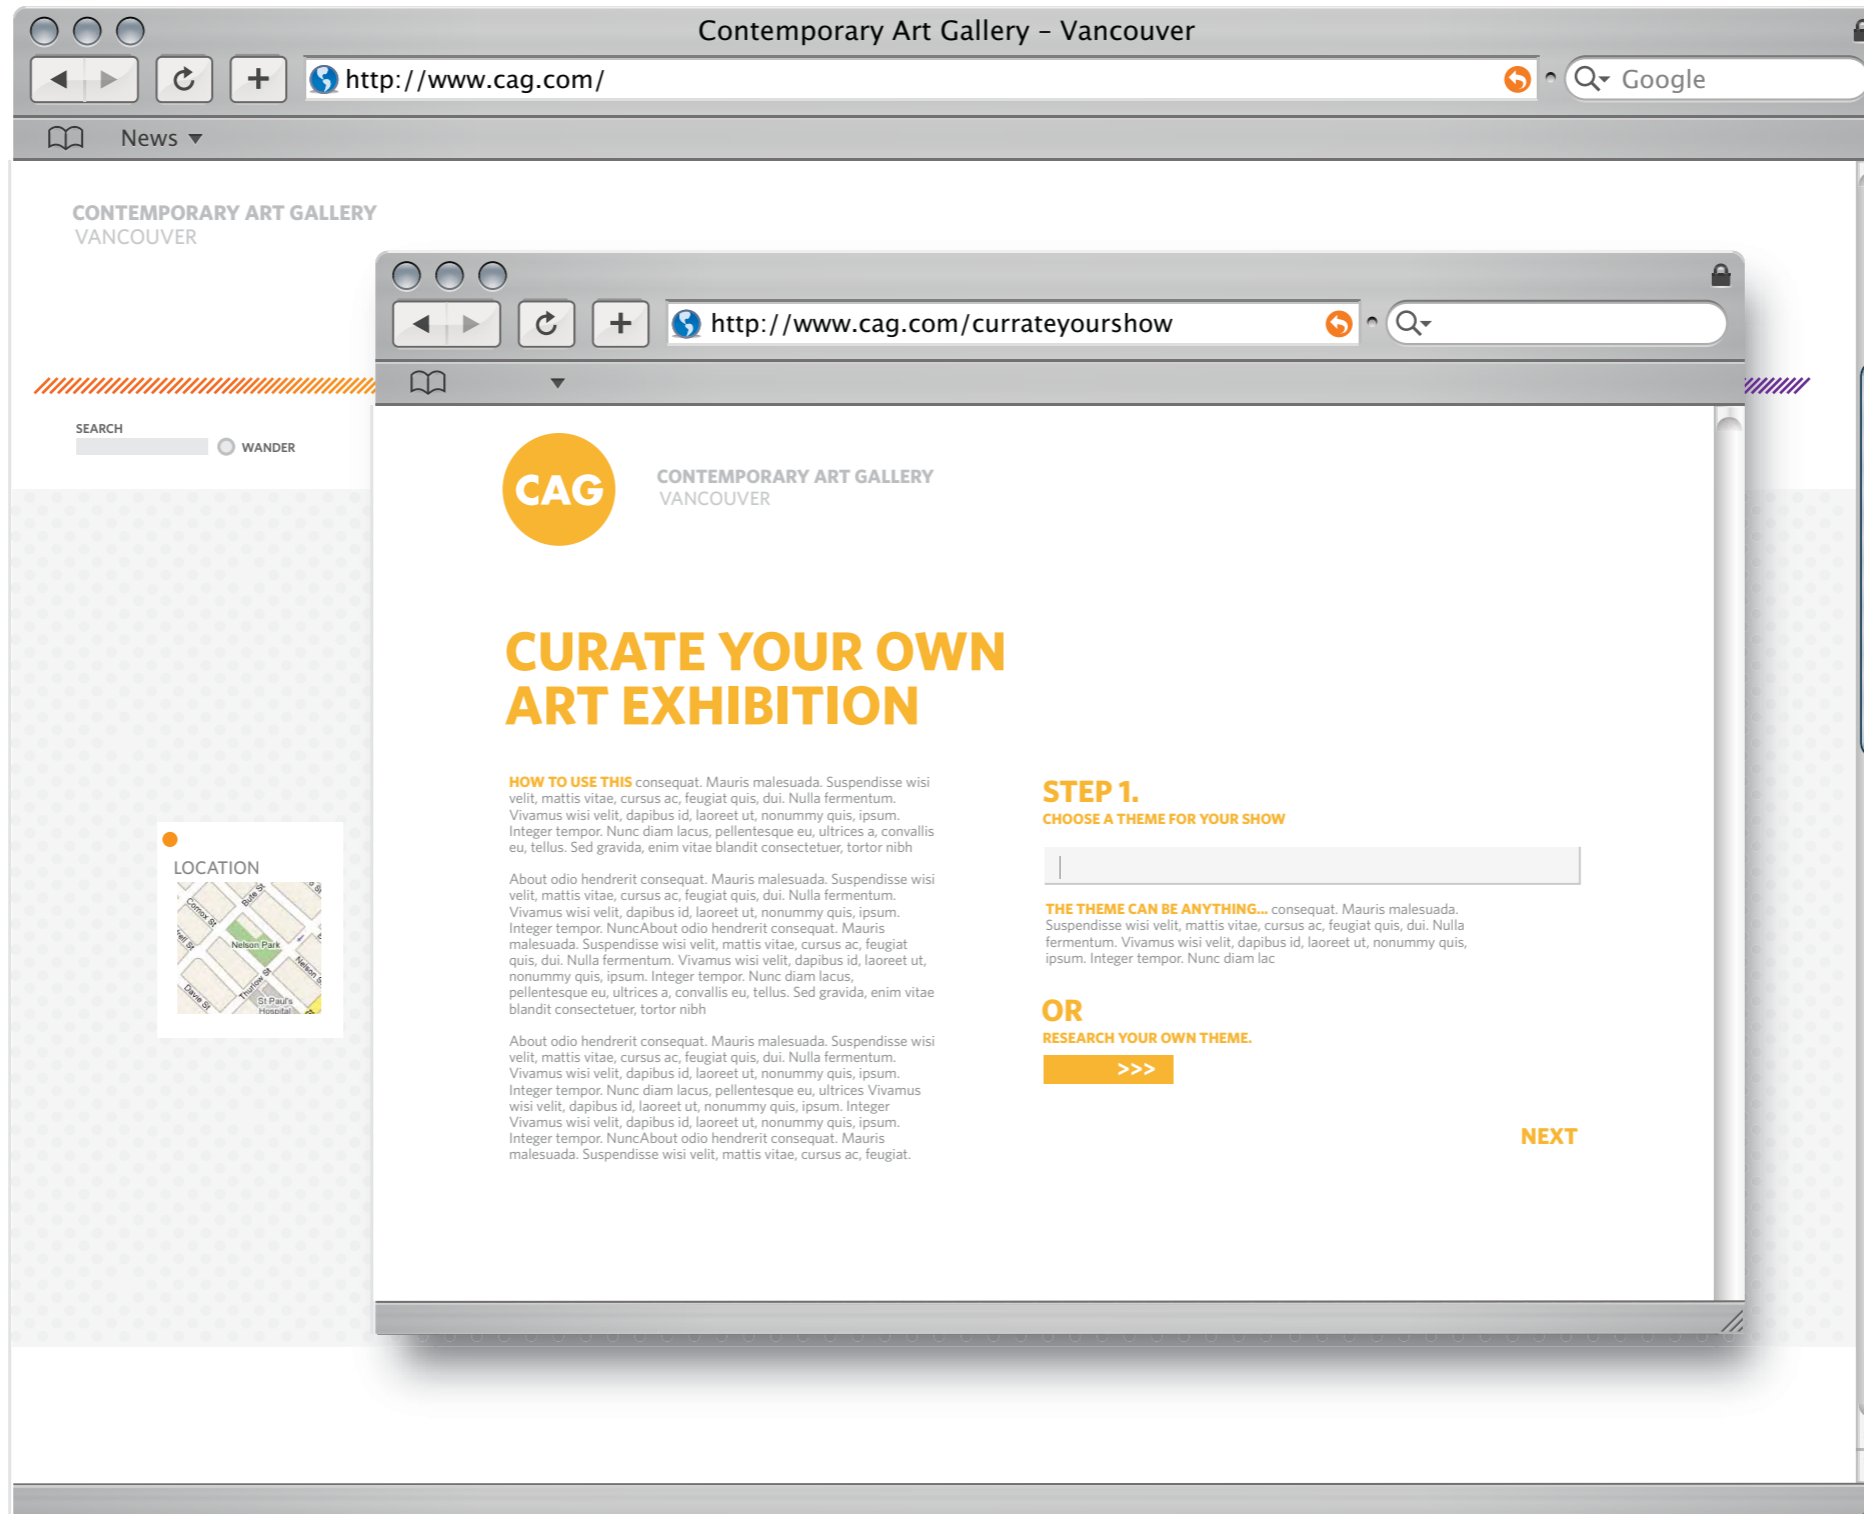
Contemporary Art Gallery – Vancouver

http://www.cag.com/

Google

News

CONTEMPORARY ART GALLERY
VANCOUVER

SEARCH

WANDER

LOCATION

Nelson Park

St Paul's Hospital

http://www.cag.com/currateyourshow

CAG

CONTEMPORARY ART GALLERY
VANCOUVER

CURATE YOUR OWN ART EXHIBITION

HOW TO USE THIS consequat. Mauris malesuada. Suspendisse wisi velit, mattis vitae, cursus ac, feugiat quis, dui. Nulla fermentum. Vivamus wisi velit, dapibus id, laoreet ut, nonummy quis, ipsum. Integer tempor. Nunc diam lacus, pellentesque eu, ultrices a, convallis eu, tellus. Sed gravida, enim vitae blandit consectetuer, tortor nibh

About odio hendrerit consequat. Mauris malesuada. Suspendisse wisi velit, mattis vitae, cursus ac, feugiat quis, dui. Nulla fermentum. Vivamus wisi velit, dapibus id, laoreet ut, nonummy quis, ipsum. Integer tempor. NuncAbout odio hendrerit consequat. Mauris malesuada. Suspendisse wisi velit, mattis vitae, cursus ac, feugiat quis, dui. Nulla fermentum. Vivamus wisi velit, dapibus id, laoreet ut, nonummy quis, ipsum. Integer tempor. Nunc diam lacus, pellentesque eu, ultrices a, convallis eu, tellus. Sed gravida, enim vitae blandit consectetuer, tortor nibh

About odio hendrerit consequat. Mauris malesuada. Suspendisse wisi velit, mattis vitae, cursus ac, feugiat quis, dui. Nulla fermentum. Vivamus wisi velit, dapibus id, laoreet ut, nonummy quis, ipsum. Integer tempor. Nunc diam lacus, pellentesque eu, ultrices Vivamus wisi velit, dapibus id, laoreet ut, nonummy quis, ipsum. Integer Vivamus wisi velit, dapibus id, laoreet ut, nonummy quis, ipsum. Integer tempor. NuncAbout odio hendrerit consequat. Mauris malesuada. Suspendisse wisi velit, mattis vitae, cursus ac, feugiat.

STEP 1.
CHOOSE A THEME FOR YOUR SHOW

THE THEME CAN BE ANYTHING... consequat. Mauris malesuada. Suspendisse wisi velit, mattis vitae, cursus ac, feugiat quis, dui. Nulla fermentum. Vivamus wisi velit, dapibus id, laoreet ut, nonummy quis, ipsum. Integer tempor. Nunc diam lac

OR
RESEARCH YOUR OWN THEME.

>>>

NEXT